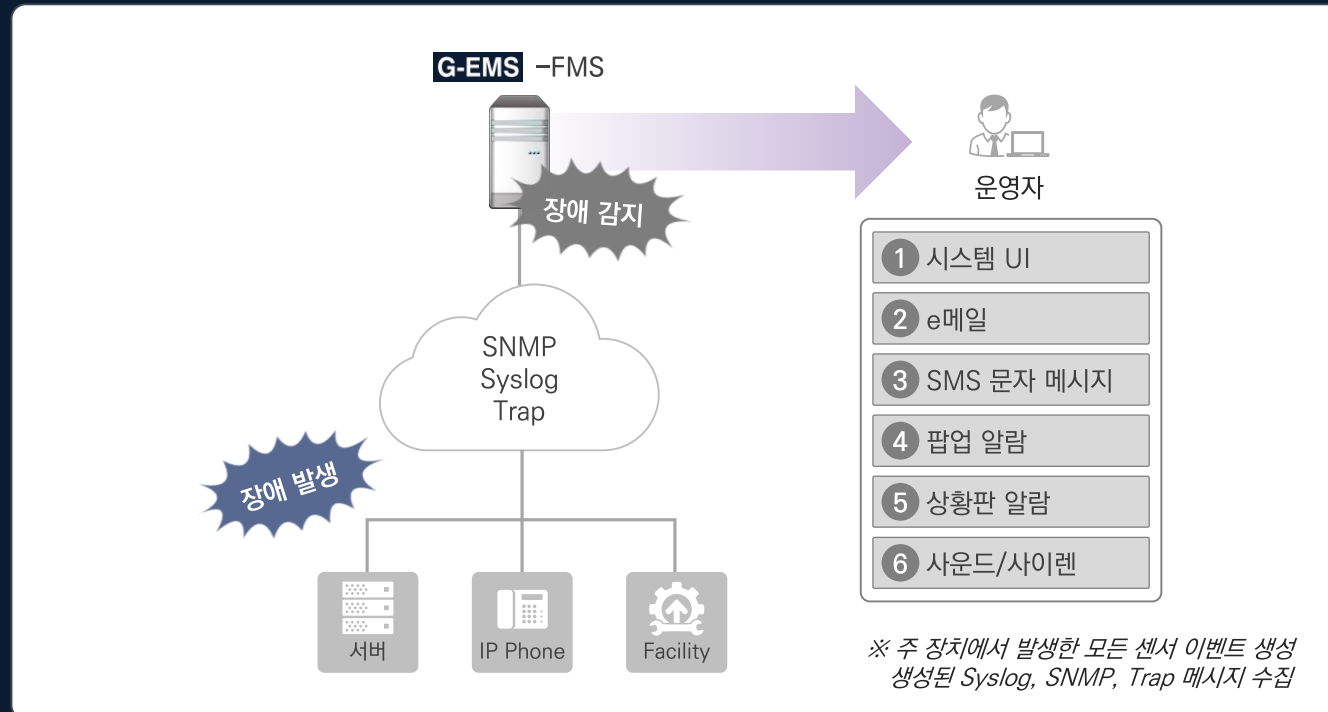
G-EMS –FMS

장애 감지

운영자

1 시스템 UI
2 e메일
3 SMS 문자 메시지
4 팝업 알람
5 상황판 알람
6 사운드/사이렌

SNMP
Syslog
Trap

장애 발생

서버

IP Phone

Facility

※ 주 장치에서 발생한 모든 센서 이벤트 생성
생성된 Syslog, SNMP, Trap 메시지 수집